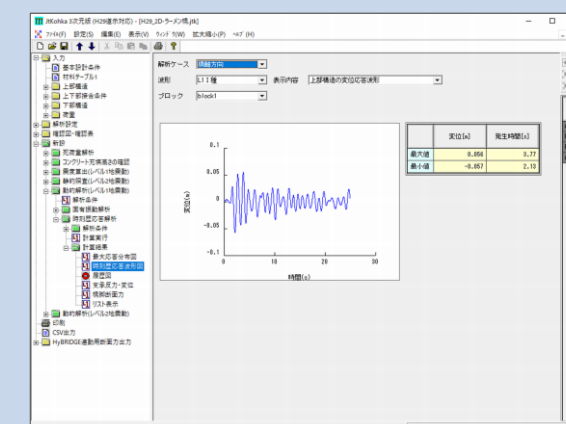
JIKohka 3次元版 (H29道示対応) - [H29_3D-ラーメン橋.jtk]

ファイル(F) 設定(S) 編集(E) 表示(V) ウィンドウ(W) 拡大縮小(P) ヘルプ(H)

入力
基本設計条件
材料テーブル
上部構造
上下部接合条件
下部構造
荷重
解析設定
確認図・確認表
計算
死荷重解析
コンクリート充填高さの確認
震度算出(レベル1地震動)
静的照査(レベル1地震動)
動的解析(レベル1地震動)
解析条件
固有振動解析
時刻歴応答解析
解析条件
計算実行
計算結果
最大応答分布図
時刻歴応答波形図
履歴図
変位・変位
残留断面力
リスト表示
動的解析(レベル2地震動)
印刷
CSV出力
HyBRIDGE連動用断面力出力

解析ケース 橋軸方向
波形 L11種 表示内容 上部構造の変位応答波形
ブロック block1

0.1
0.05
0
-0.05
-0.1
変位(m)
0 10 20 30
時間(s)

| | 変位[m] | 発生時刻[s] |
|---|---|---|
| 最大値 | 0.056 | 3.77 |
| 最小値 | -0.057 | 2.13 |